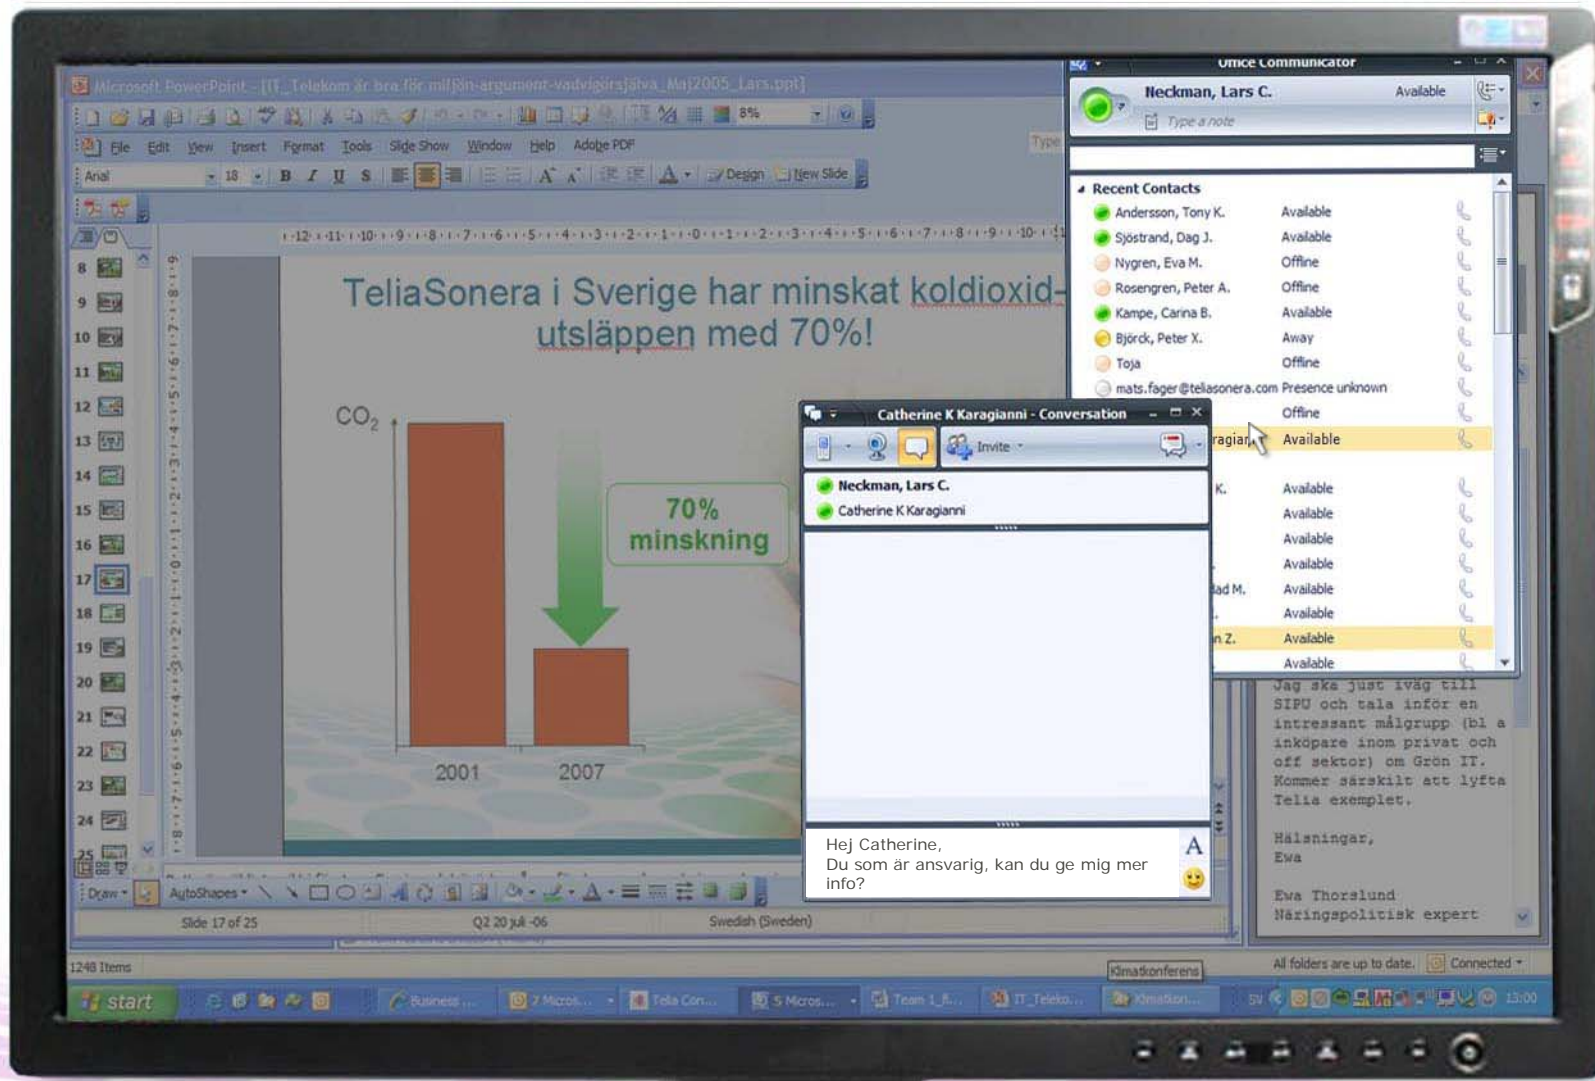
Microsoft PowerPoint - [IT_Telekom är bra för miljön-argument-vadvigörsjälva_Maj2005_Lars.ppt]

File Edit View Insert Format Tools Slide Show Window Help Adobe PDF

Arial 18 B I U S Design New Slide

8% Type

8 9 10 11 12 13 14 15 16 17 18 19 20 21 22 23 24 25

TeliaSonera i Sverige har minskat koldioxid-utsläppen med 70%!

$CO_2$

70% minskning

2001 2007

Draw AutoShapes

Slide 17 of 25 Q2 20 juli -06 Swedish (Sweden)

Office Communicator

Neckman, Lars C. Available

Type a note

Recent Contacts

| | |
|---|---|
| Andersson, Tony K. | Available |
| Sjöstrand, Dag J. | Available |
| Nygren, Eva M. | Offline |
| Rosengren, Peter A. | Offline |
| Kampe, Carina B. | Available |
| Björck, Peter X. | Away |
| Toja | Offline |
| mats.fager@teliasonera.com | Presence unknown |
| | Offline |
| ragian | Available |
| K. | Available |
| | Available |
| | Available |
| | Available |
| lad M. | Available |
| | Available |
| n Z. | Available |
| | Available |

Catherine K Karagianni - Conversation

Invite

Neckman, Lars C.
Catherine K Karagianni

Hej Catherine,
Du som är ansvarig, kan du ge mig mer info?

Jag ska just iväg till SIPU och tala inför en intressant målgrupp (bl a inköpare inom privat och off sektor) om Grön IT. Kommer särskilt att lyfta Telia exemplet.

Hälsningar,
Ewa

Ewa Thorslund
Näringspolitisk expert

1248 Items

Klimatkonferens

All folders are up to date. Connected

start Business ... 7 Micros... Telia Con... 5 Micros... Team 1_8... IT_Teleko... Klimatkon... SV 13:00